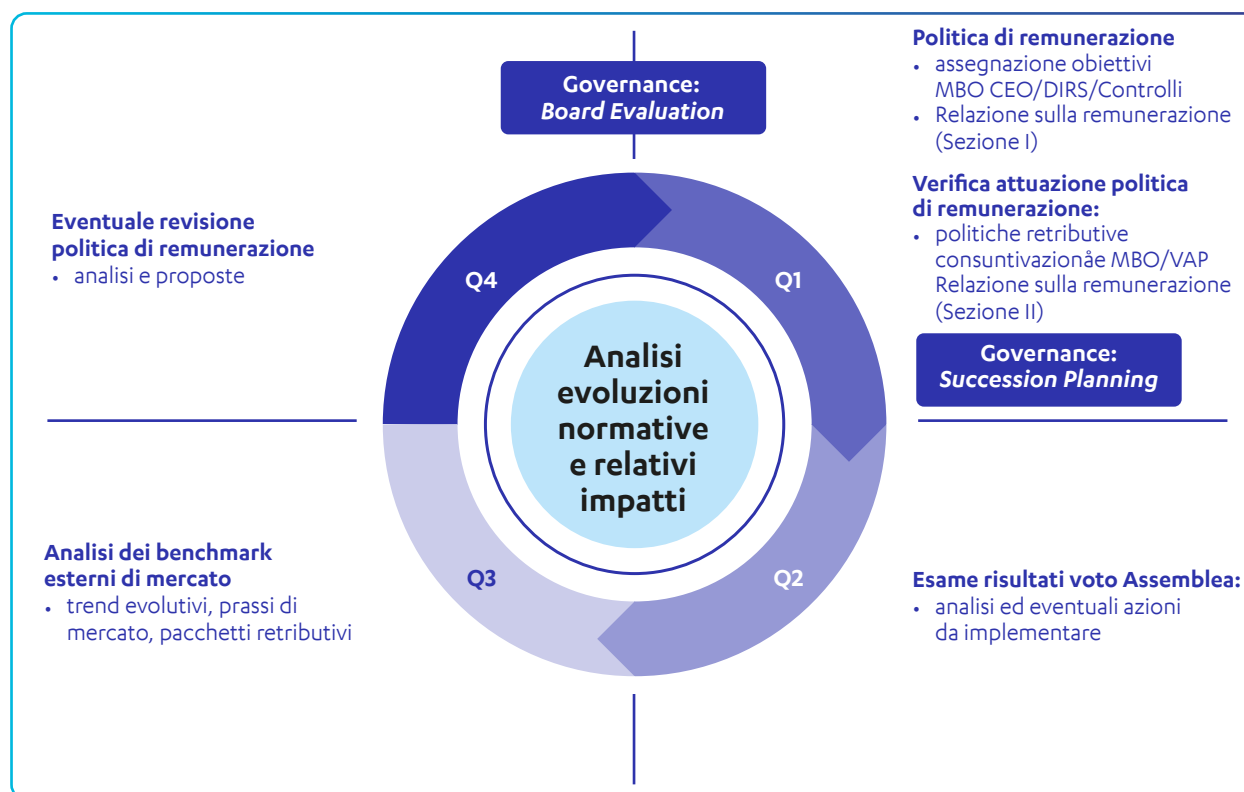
Governance:
*Board Evaluation*

Politica di remunerazione
• assegnazione obiettivi MBO CEO/DIRS/Controlli
• Relazione sulla remunerazione (Sezione I)

Verifica attuazione politica di remunerazione:
• politiche retributive consuntivazionåe MBO/VAP Relazione sulla remunerazione (Sezione II)

Governance:
*Succession Planning*

Eventuale revisione politica di remunerazione
• analisi e proposte

Q4

Q1

Analisi evoluzioni normative e relativi impatti

Q3

Q2

Analisi dei benchmark esterni di mercato
• trend evolutivi, prassi di mercato, pacchetti retributivi

Esame risultati voto Assemblea:
• analisi ed eventuali azioni da implementare